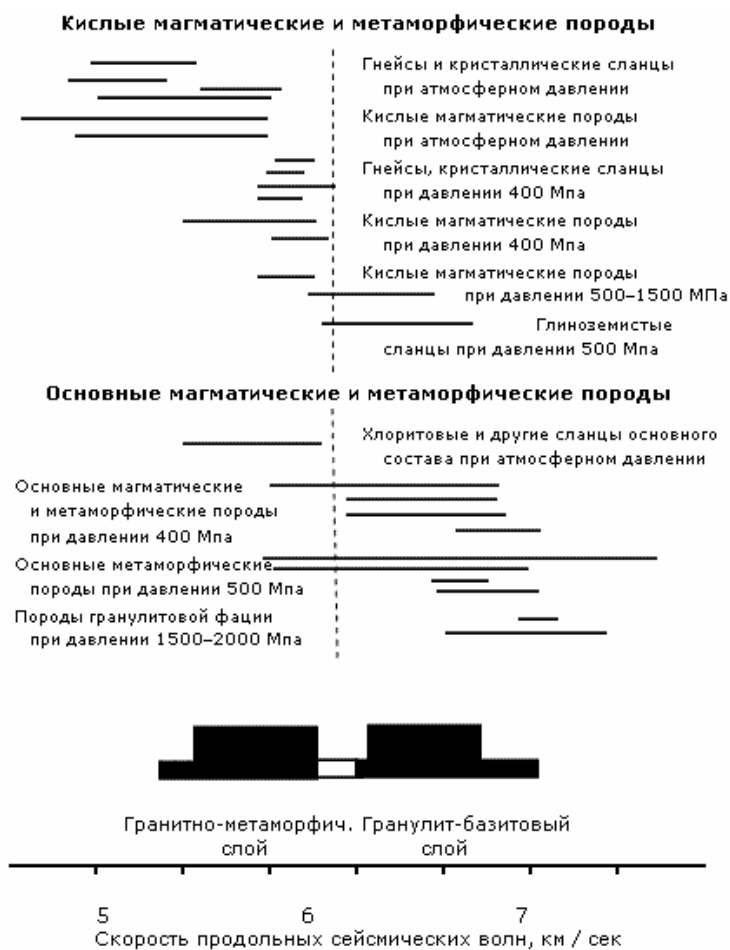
Кислые магматические и метаморфические породы

Гнейсы и кристаллические сланцы при атмосферном давлении

Кислые магматические породы при атмосферном давлении

Гнейсы, кристаллические сланцы при давлении 400 Мпа

Кислые магматические породы при давлении 400 Мпа

Кислые магматические породы при давлении 500–1500 МПа

Глиноземистые сланцы при давлении 500 Мпа

Основные магматические и метаморфические породы

Хлоритовые и другие сланцы основного состава при атмосферном давлении

Основные магматические и метаморфические породы при давлении 400 Мпа

Основные метаморфические породы при давлении 500 Мпа

Породы гранулитовой фации при давлении 1500–2000 Мпа

Гранитно-метаморфич. слой

Гранулит-базитовый слой

5

6

7

Скорость продольных сейсмических волн, км / сек